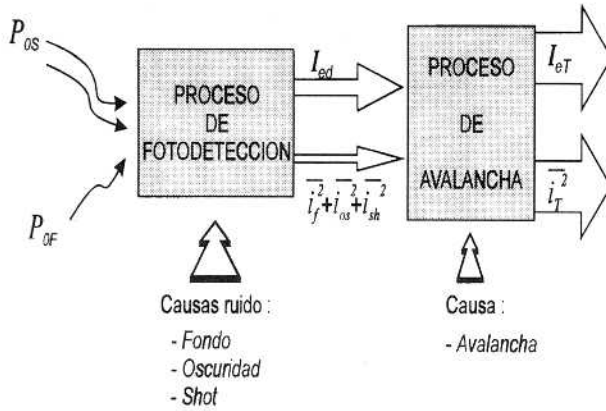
$P_{0S}$

$P_{0F}$

PROCESO DE FOTODETECCION

$I_{ed}$

$\overline{i_f^2}+\overline{i_{os}^2}+\overline{i_{sh}^2}$

PROCESO DE AVALANCHA

$I_{eT}$

$\overline{i_T^2}$

Causas ruido :
- Fondo
- Oscuridad
- Shot

Causa :
- Avalancha